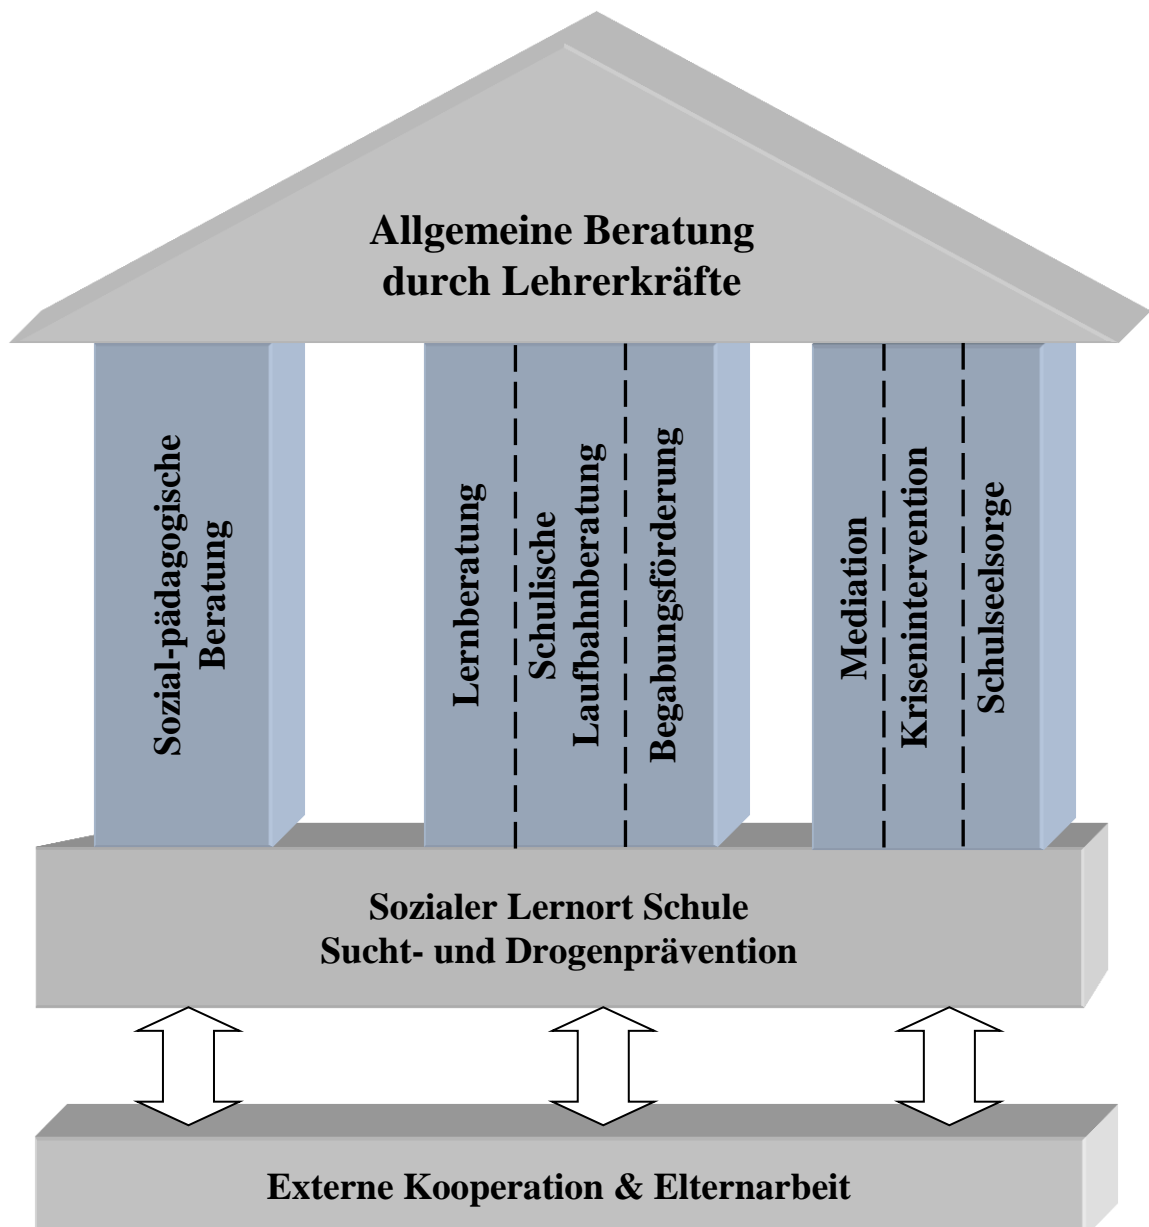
Allgemeine Beratung durch Lehrerkräfte

Sozial-pädagogische Beratung

Lernberatung

Schulische Laufbahnberatung

Begabungsförderung

Mediation

Krisenintervention

Schulseelsorge

Sozialer Lernort Schule
Sucht- und Drogenprävention

Externe Kooperation & Elternarbeit